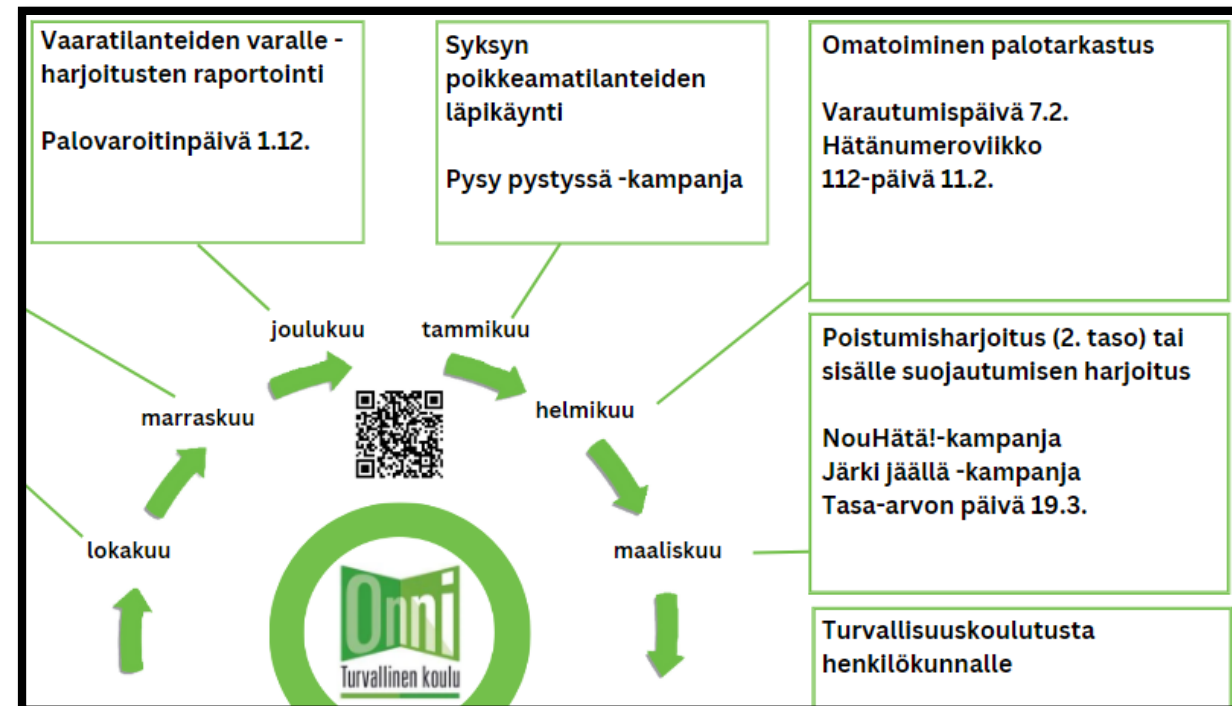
Vaaratilanteiden varalle - harjoitusten raportointi

Palovaroitinpäivä 1.12.

Syksyn poikkeamatilanteiden läpikäynti

Pysy pystyssä -kampanja

Omatoiminen palotarkastus

Varautumispäivä 7.2.
Hätänumeroviikko
112-päivä 11.2.

joulukuu

tammikuu

marraskuu

helmikuu

Poistumisharjoitus (2. taso) tai sisälle suojautumisen harjoitus

NouHätä!-kampanja
Järki jäällä -kampanja
Tasa-arvon päivä 19.3.

lokakuu

maaliskuu

Onni
Turvallinen koulu

Turvallisuuskoulutusta henkilökunnalle